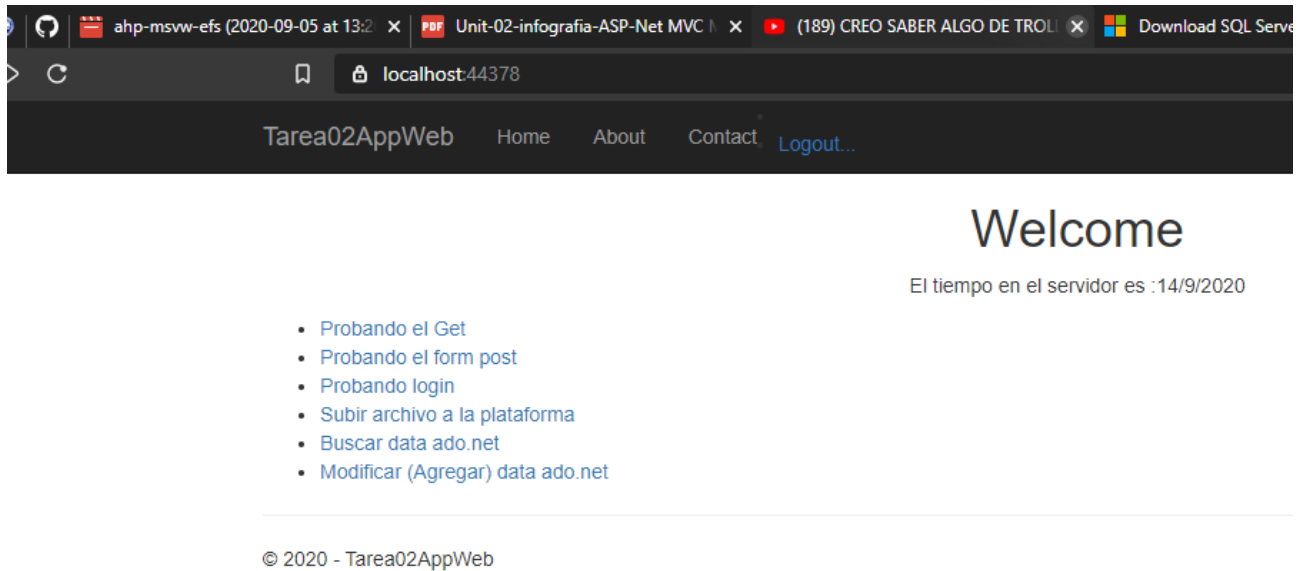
ahp-msvw-efs (2020-09-05 at 13:2 ×
Unit-02-infografia-ASP-Net MVC ×
(189) CREO SABER ALGO DE TROL ×
Download SQL Serve

localhost:44378

Tarea02AppWeb Home About Contact Logout...

Welcome

El tiempo en el servidor es :14/9/2020

- Probando el Get
- Probando el form post
- Probando login
- Subir archivo a la plataforma
- Buscar data ado.net
- Modificar (Agregar) data ado.net

© 2020 - Tarea02AppWeb